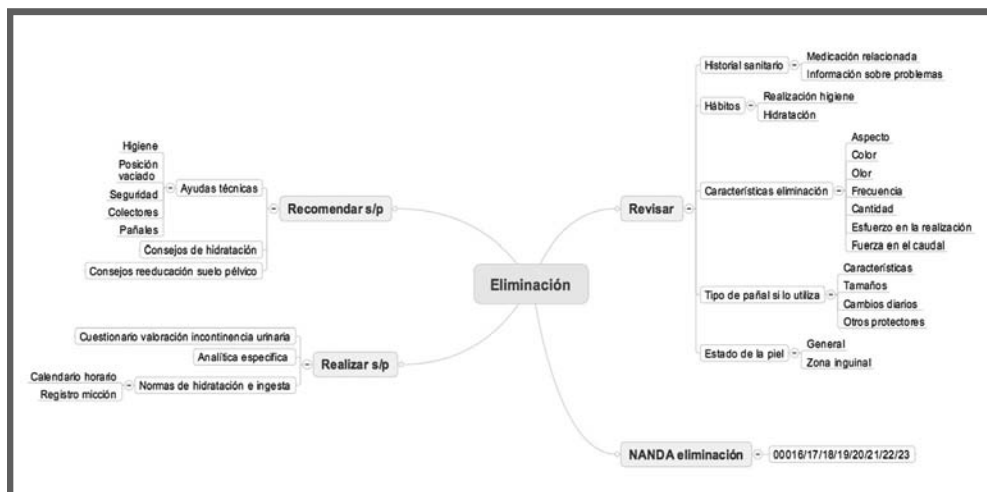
Eliminación

Recomendar s/p
Ayudas técnicas
Higiene
Posición vaciado
Seguridad
Colectores
Pañales
Consejos de hidratación
Consejos reeducación suelo pélvico

Realizar s/p
Cuestionario valoración incontinencia urinaria
Analítica especifica
Normas de hidratación e ingesta
Calendario horario
Registro micción

Revisar
Historial sanitario
Medicación relacionada
Información sobre problemas
Hábitos
Realización higiene
Hidratación
Características eliminación
Aspecto
Color
Olor
Frecuencia
Cantidad
Esfuerzo en la realización
Fuerza en el caudal
Tipo de pañal si lo utiliza
Características
Tamaños
Cambios diarios
Otros protectores
Estado de la piel
General
Zona inguinal

NANDA eliminación
00016/17/18/19/20/21/22/23